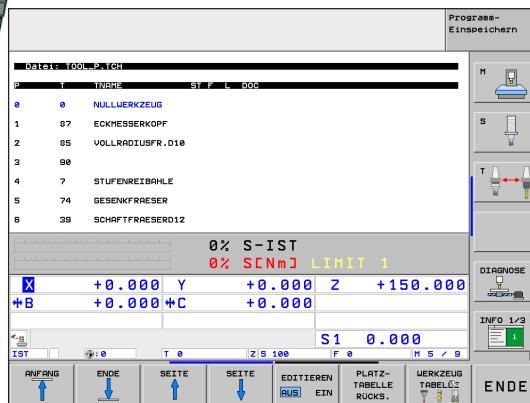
Programm-
Einspeichern

Datei: TOOL_P.TCH

| P | T | TNAME | ST | F | L | DOC |
|---|---|---|---|---|---|---|
| 0 | 0 | NULLWERKZEUG | | | | |
| 1 | 87 | ECKMESSERKOPF | | | | |
| 2 | 85 | VOLLRADIUSFR.D10 | | | | |
| 3 | 90 | | | | | |
| 4 | 7 | STUFENREIBAHLE | | | | |
| 5 | 74 | GESENKFRAESER | | | | |
| 6 | 38 | SCHAFTFRAESERD12 | | | | |

0% S-IST
0% S[Nm] LIMIT 1

X +0.000 Y +0.000 Z +150.000
B +0.000 C +0.000

S1 0.000

IST T 0 Z S 100 F 0 M 5 / 9

M
S
T
DIAGNOSE
INFO 1/3

ANFANG
ENDE
SEITE
SEITE
EDITIEREN AUS EIN
PLATZ-TABELLE RÜCKS.
WERKZEUG TABELLE
ENDE